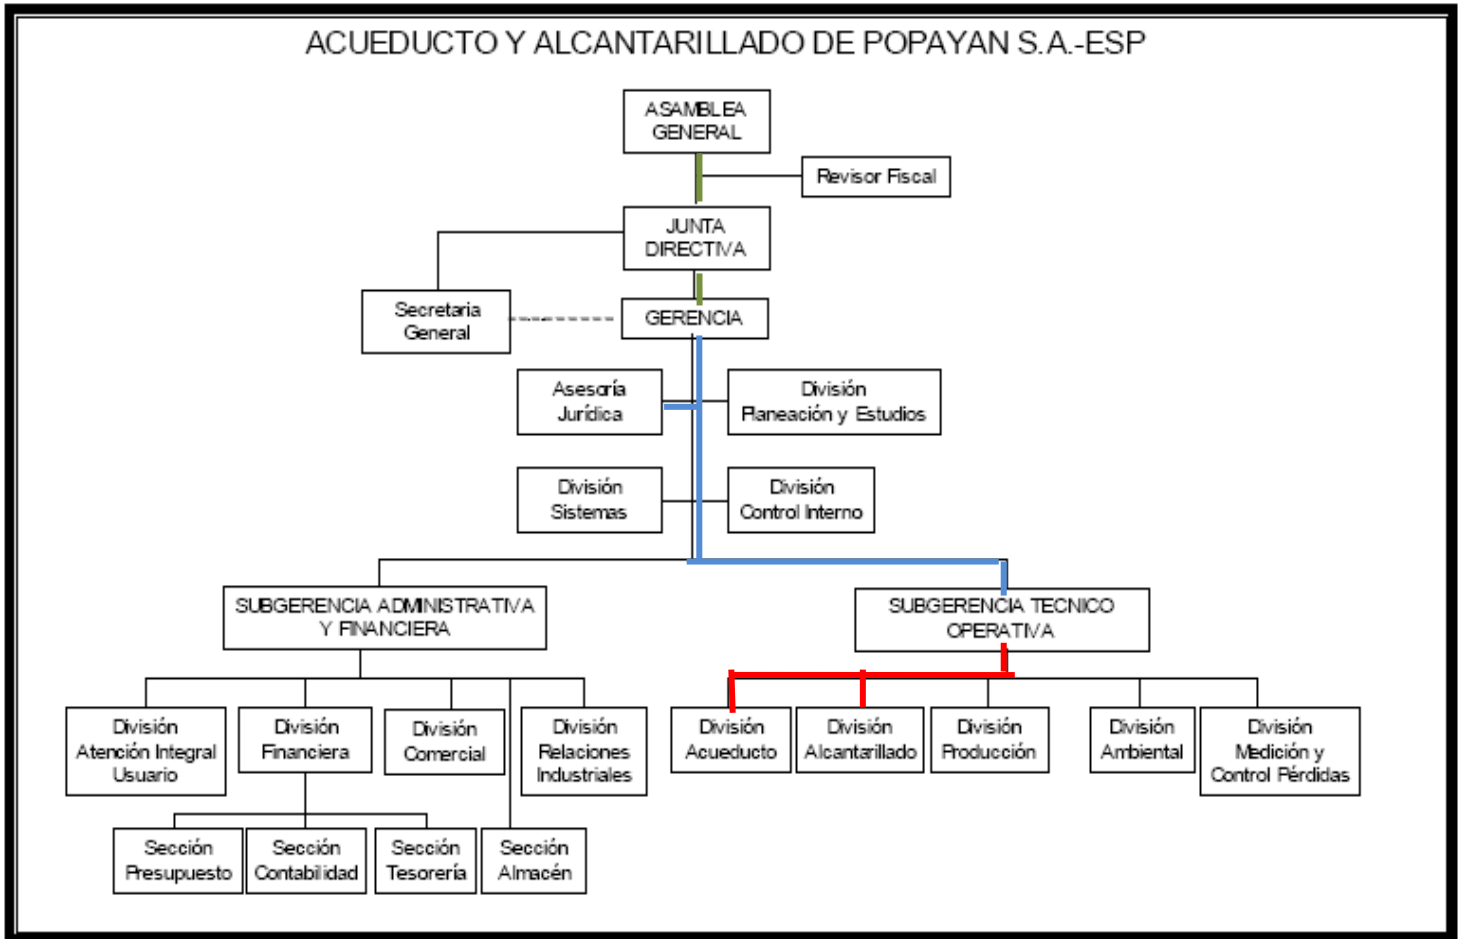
ACUEDUCTO Y ALCANTARILLADO DE POPAYAN S.A.-ESP

ASAMBLEA GENERAL

Revisor Fiscal

JUNTA DIRECTIVA

Secretaria General

GERENCIA

Asesoría Jurídica

División Planeación y Estudios

División Sistemas

División Control Interno

SUBGERENCIA ADMINISTRATIVA Y FINANCIERA

SUBGERENCIA TECNICO OPERATIVA

División Atención Integral Usuario

División Financiera

División Comercial

División Relaciones Industriales

División Acueducto

División Alcantarillado

División Producción

División Ambiental

División Medición y Control Pérdidas

Sección Presupuesto

Sección Contabilidad

Sección Tesorería

Sección Almacén